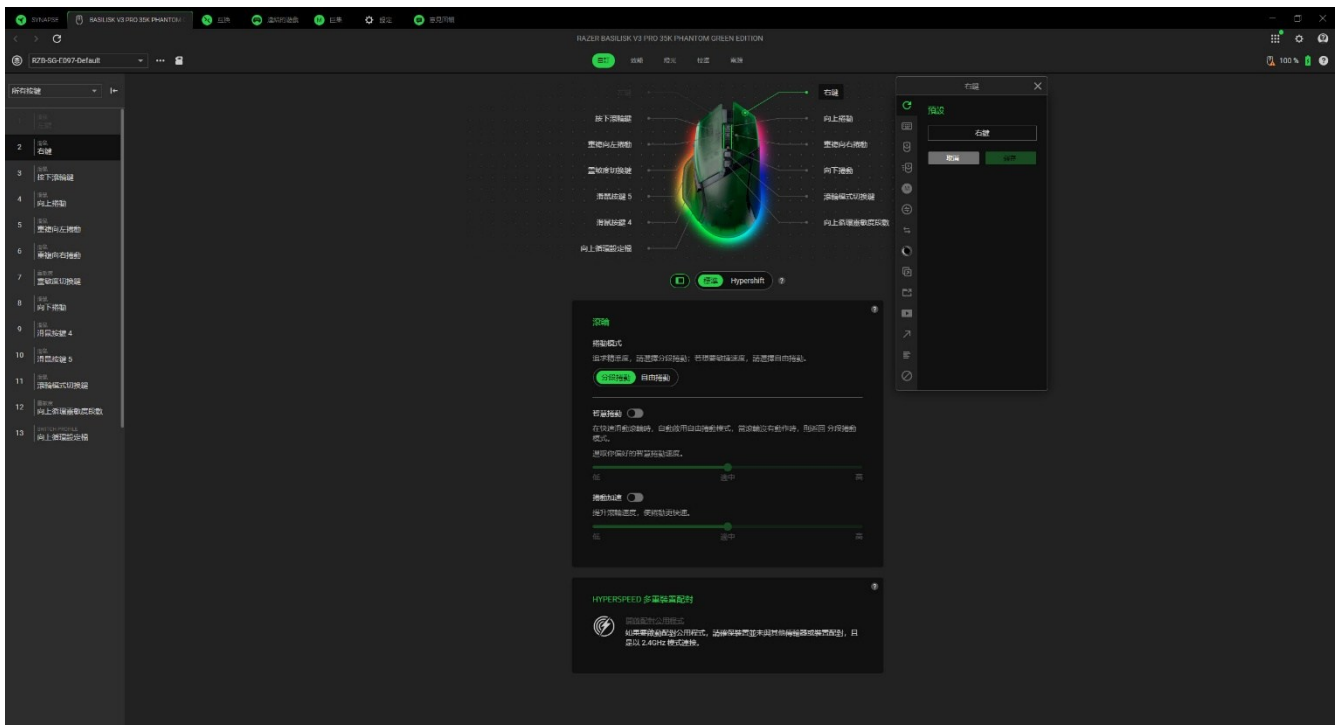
SYNAPSE　BASILISK V3 PRO 35K PHANTOM　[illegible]　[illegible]　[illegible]　設定　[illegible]

RAZER BASILISK V3 PRO 35K PHANTOM GREEN EDITION

RZB-SG-E097-Default

自訂　效能　燈光　校準　電源

100 %

所有按鍵

1 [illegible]
2 右鍵
3 按下滾輪鍵
4 向上捲動
5 重捲向左捲動
6 重捲向右捲動
7 靈敏度切換鍵
8 向下捲動
9 滑鼠按鍵 4
10 滑鼠按鍵 5
11 滾輪模式切換鍵
12 向上循環靈敏度段數
13 向上循環設定檔

左鍵　右鍵
按下滾輪鍵　向上捲動
重捲向左捲動　重捲向右捲動
靈敏度切換鍵　向下捲動
滑鼠按鍵 5　滾輪模式切換鍵
滑鼠按鍵 4　向上循環靈敏度段數
向上循環設定檔

標準　Hypershift

滾輪

捲動模式
追求精準度，請選擇分段捲動；若需要較快速度，請選擇自由捲動。

分段捲動　自由捲動

智慧捲動
在快速滑動滾輪時，自動使用自由捲動模式，當滾輪沒有動作時，則回到 分段捲動模式。
選擇你偏好的智慧捲動速度。
低　適中　高

捲動加速
提升滾輪速度，更精確更快速。
低　適中　高

HYPERSPEED 多重裝置配對
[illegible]
如果要啟動配對公用程式，請確保裝置未與其他接收器或裝置配對，且是以 2.4GHz 模式連線。

右鍵
預設
右鍵
取消　儲存